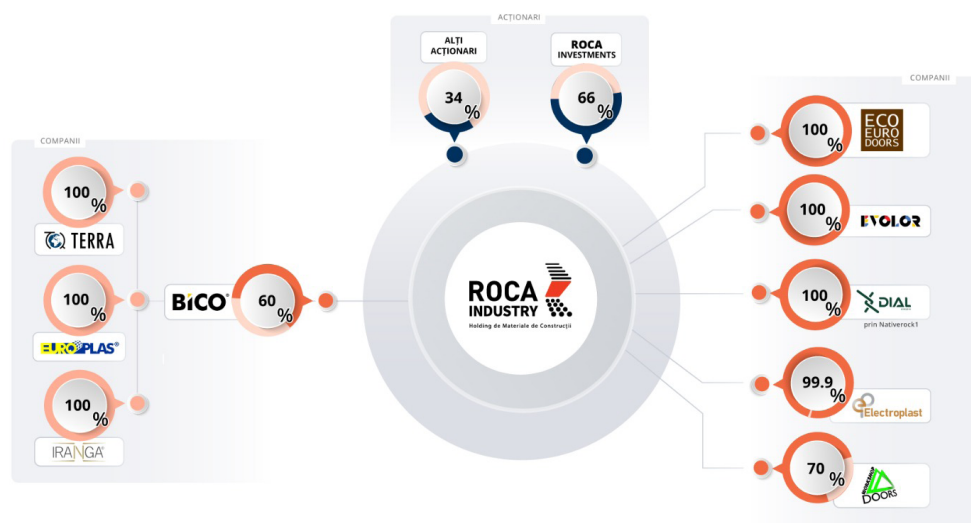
ACȚIONARI

ALȚI ACȚIONARI
34 %

ROCA INVESTMENTS
66 %

COMPANII

100 %
TERRA

100 %
EUROPLAS®

100 %
IRANGA®

BICO®
60 %

ROCA INDUSTRY
Holding de Materiale de Construcții

COMPANII

100 %
ECO EURO DOORS

100 %
EVOLOR

100 %
DIAL
prin Nativerock1

99.9 %
Electroplast

70 %
DOORS